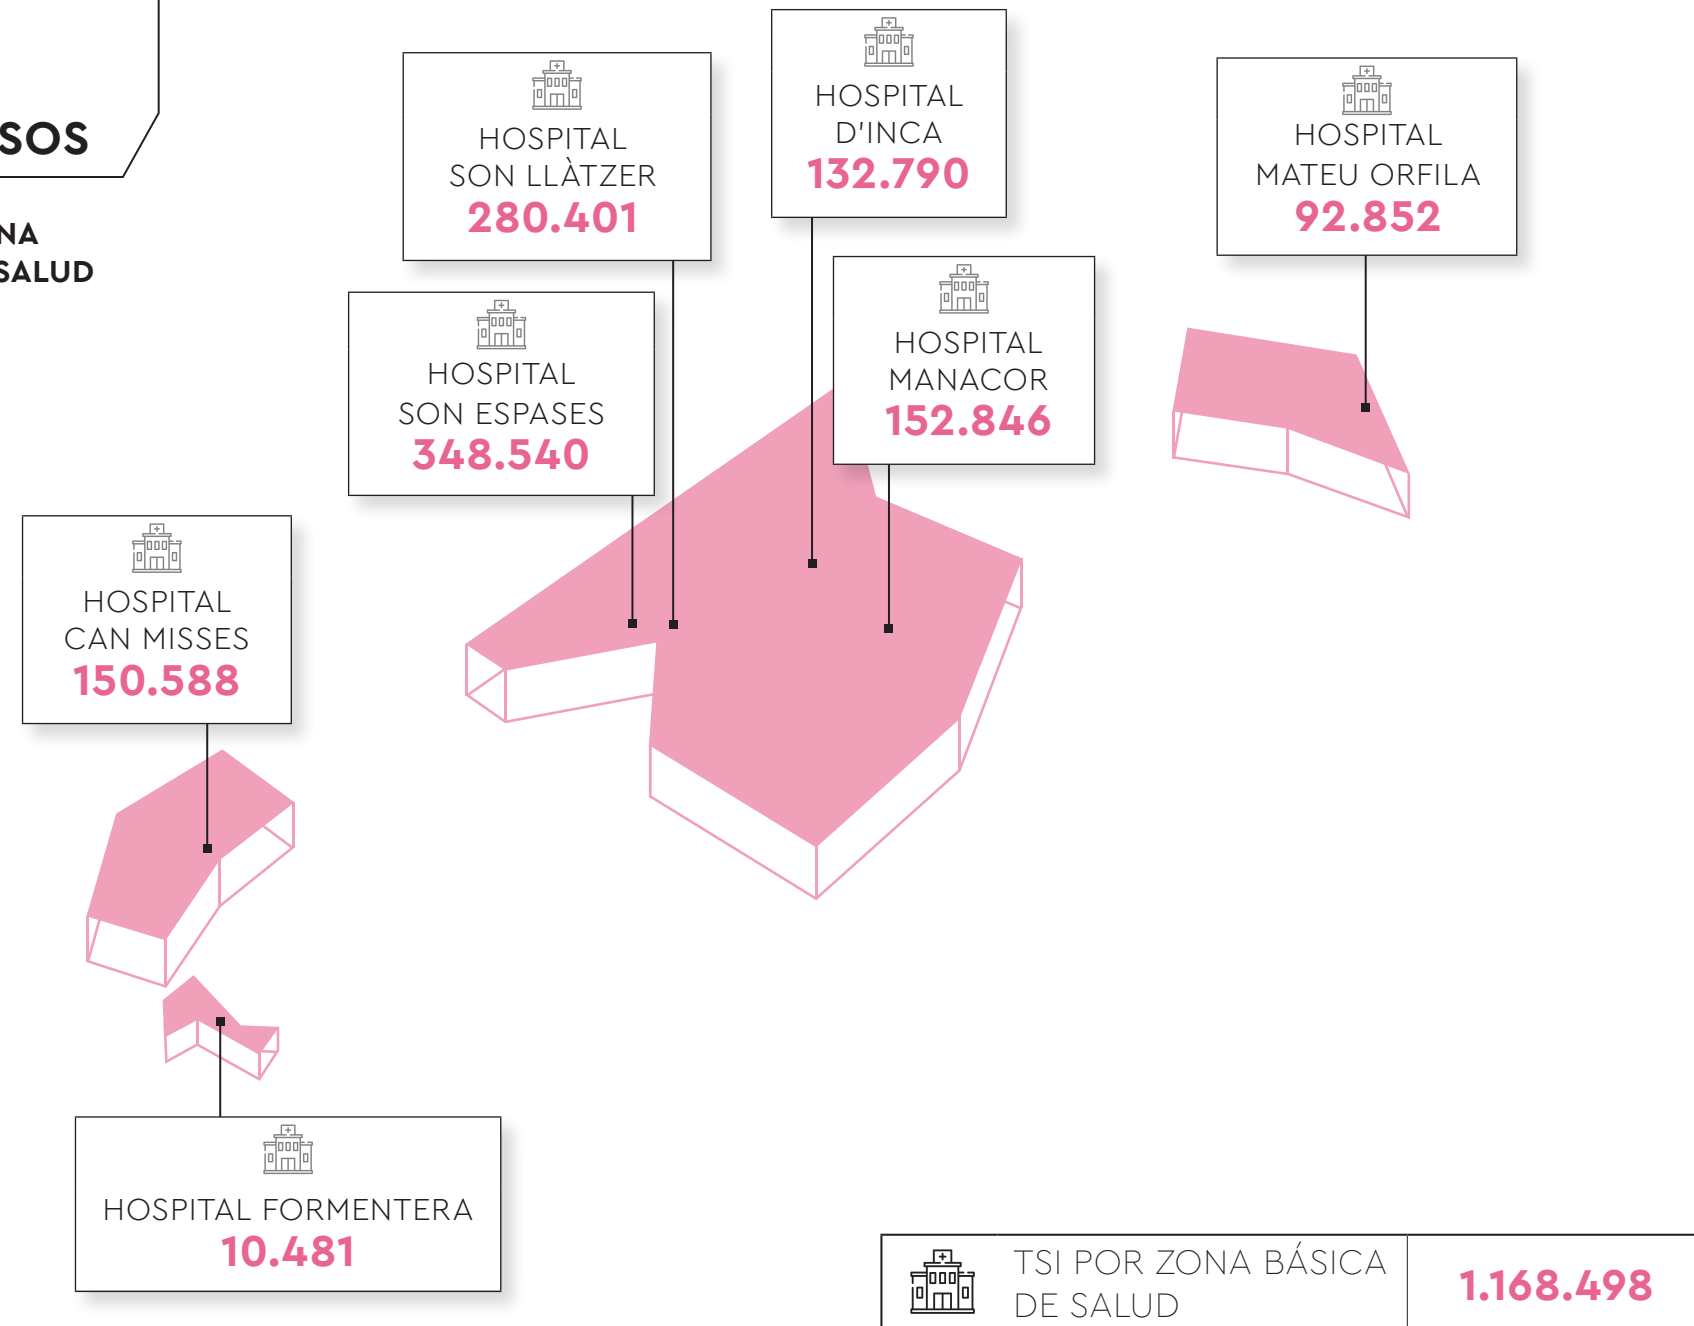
SOS

NA
SALUD

HOSPITAL
SON LLÀTZER
280.401

HOSPITAL
D'INCA
132.790

HOSPITAL
MATEU ORFILA
92.852

HOSPITAL
SON ESPASES
348.540

HOSPITAL
MANACOR
152.846

HOSPITAL
CAN MISSES
150.588

HOSPITAL FORMENTERA
10.481

TSI POR ZONA BÁSICA DE SALUD
1.168.498